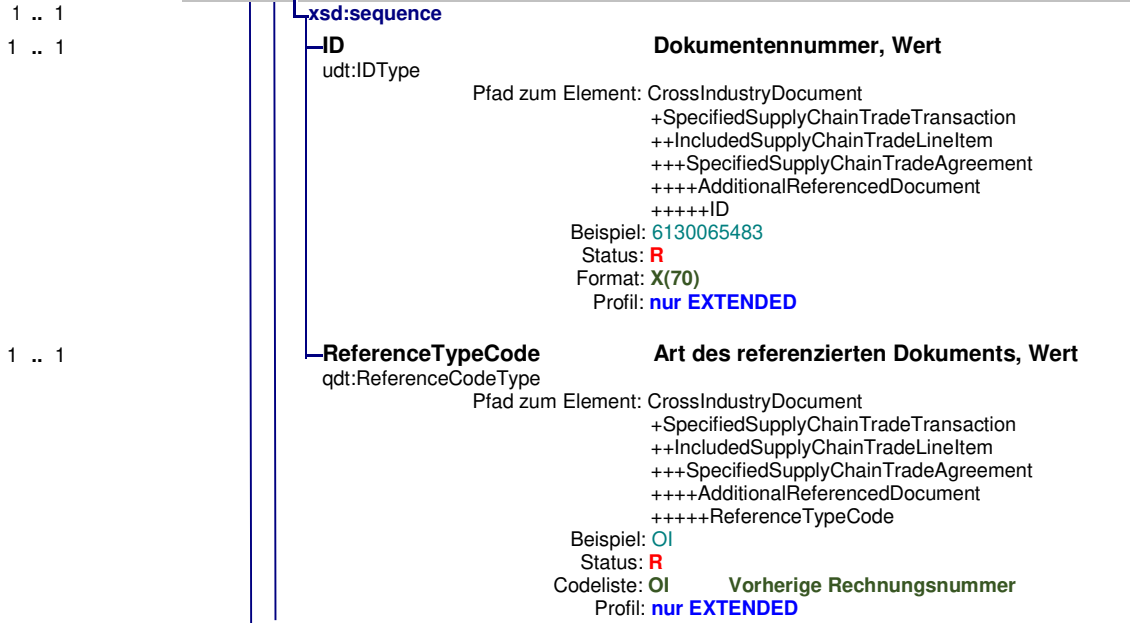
1 .. 1 xsd:sequence

1 .. 1 ID Dokumentennummer, Wert
udt:IDType
Pfad zum Element: CrossIndustryDocument
+SpecifiedSupplyChainTradeTransaction
++IncludedSupplyChainTradeLineItem
+++SpecifiedSupplyChainTradeAgreement
++++AdditionalReferencedDocument
+++++ID
Beispiel: 6130065483
Status: R
Format: X(70)
Profil: nur EXTENDED

1 .. 1 ReferenceTypeCode Art des referenzierten Dokuments, Wert
qdt:ReferenceCodeType
Pfad zum Element: CrossIndustryDocument
+SpecifiedSupplyChainTradeTransaction
++IncludedSupplyChainTradeLineItem
+++SpecifiedSupplyChainTradeAgreement
++++AdditionalReferencedDocument
+++++ReferenceTypeCode
Beispiel: OI
Status: R
Codeliste: OI Vorherige Rechnungsnummer
Profil: nur EXTENDED